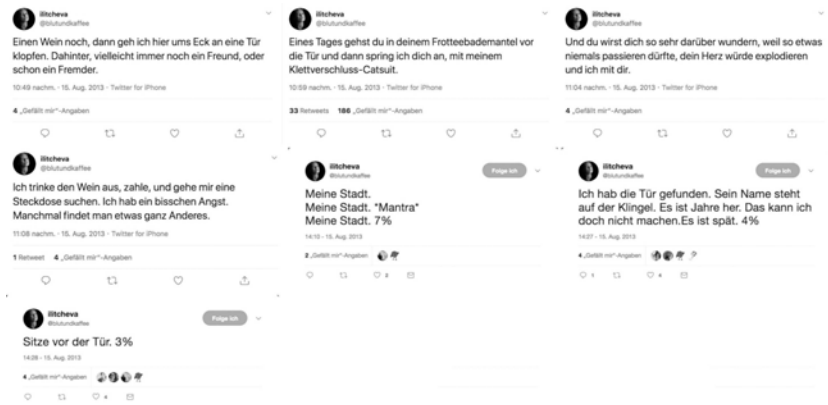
ilitcheva
@blutundkaffee

Einen Wein noch, dann geh ich hier ums Eck an eine Tür klopfen. Dahinter, vielleicht immer noch ein Freund, oder schon ein Fremder.

10:49 nachm. · 15. Aug. 2013 · Twitter for iPhone

4 „Gefällt mir"-Angaben

ilitcheva
@blutundkaffee

Eines Tages gehst du in deinem Frotteebademantel vor die Tür und dann spring ich dich an, mit meinem Klettverschluss-Catsuit.

10:59 nachm. · 15. Aug. 2013 · Twitter for iPhone

33 Retweets 186 „Gefällt mir"-Angaben

ilitcheva
@blutundkaffee

Und du wirst dich so sehr darüber wundern, weil so etwas niemals passieren dürfte, dein Herz würde explodieren und ich mit dir.

11:04 nachm. · 15. Aug. 2013 · Twitter for iPhone

4 „Gefällt mir"-Angaben

ilitcheva
@blutundkaffee

Ich trinke den Wein aus, zahle, und gehe mir eine Steckdose suchen. Ich hab ein bisschen Angst. Manchmal findet man etwas ganz Anderes.

11:08 nachm. · 15. Aug. 2013 · Twitter for iPhone

1 Retweet 4 „Gefällt mir"-Angaben

ilitcheva
@blutundkaffee
Folge ich

Meine Stadt.
Meine Stadt. *Mantra*
Meine Stadt. 7%

14:10 - 15. Aug. 2013

2 „Gefällt mir"-Angaben

2

ilitcheva
@blutundkaffee
Folge ich

Ich hab die Tür gefunden. Sein Name steht auf der Klingel. Es ist Jahre her. Das kann ich doch nicht machen.Es ist spät. 4%

14:27 - 15. Aug. 2013

4 „Gefällt mir"-Angaben

1 4

ilitcheva
@blutundkaffee
Folge ich

Sitze vor der Tür. 3%

14:28 - 15. Aug. 2013

4 „Gefällt mir"-Angaben

4